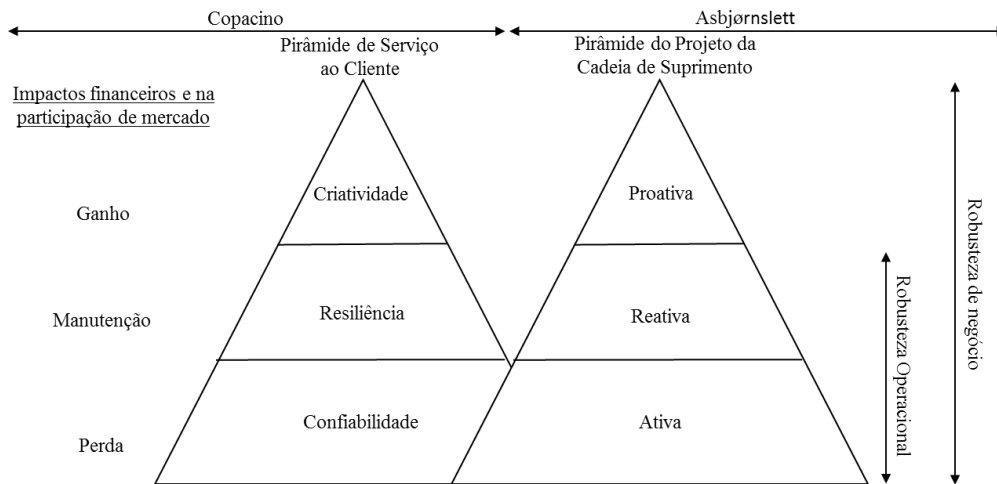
Copacino

Asbjørnslett

Pirâmide de Serviço ao Cliente

Pirâmide do Projeto da Cadeia de Suprimento

Impactos financeiros e na participação de mercado

Ganho

Manutenção

Perda

Criatividade

Resiliência

Confiabilidade

Proativa

Reativa

Ativa

Robusteza Operacional

Robusteza de negócio